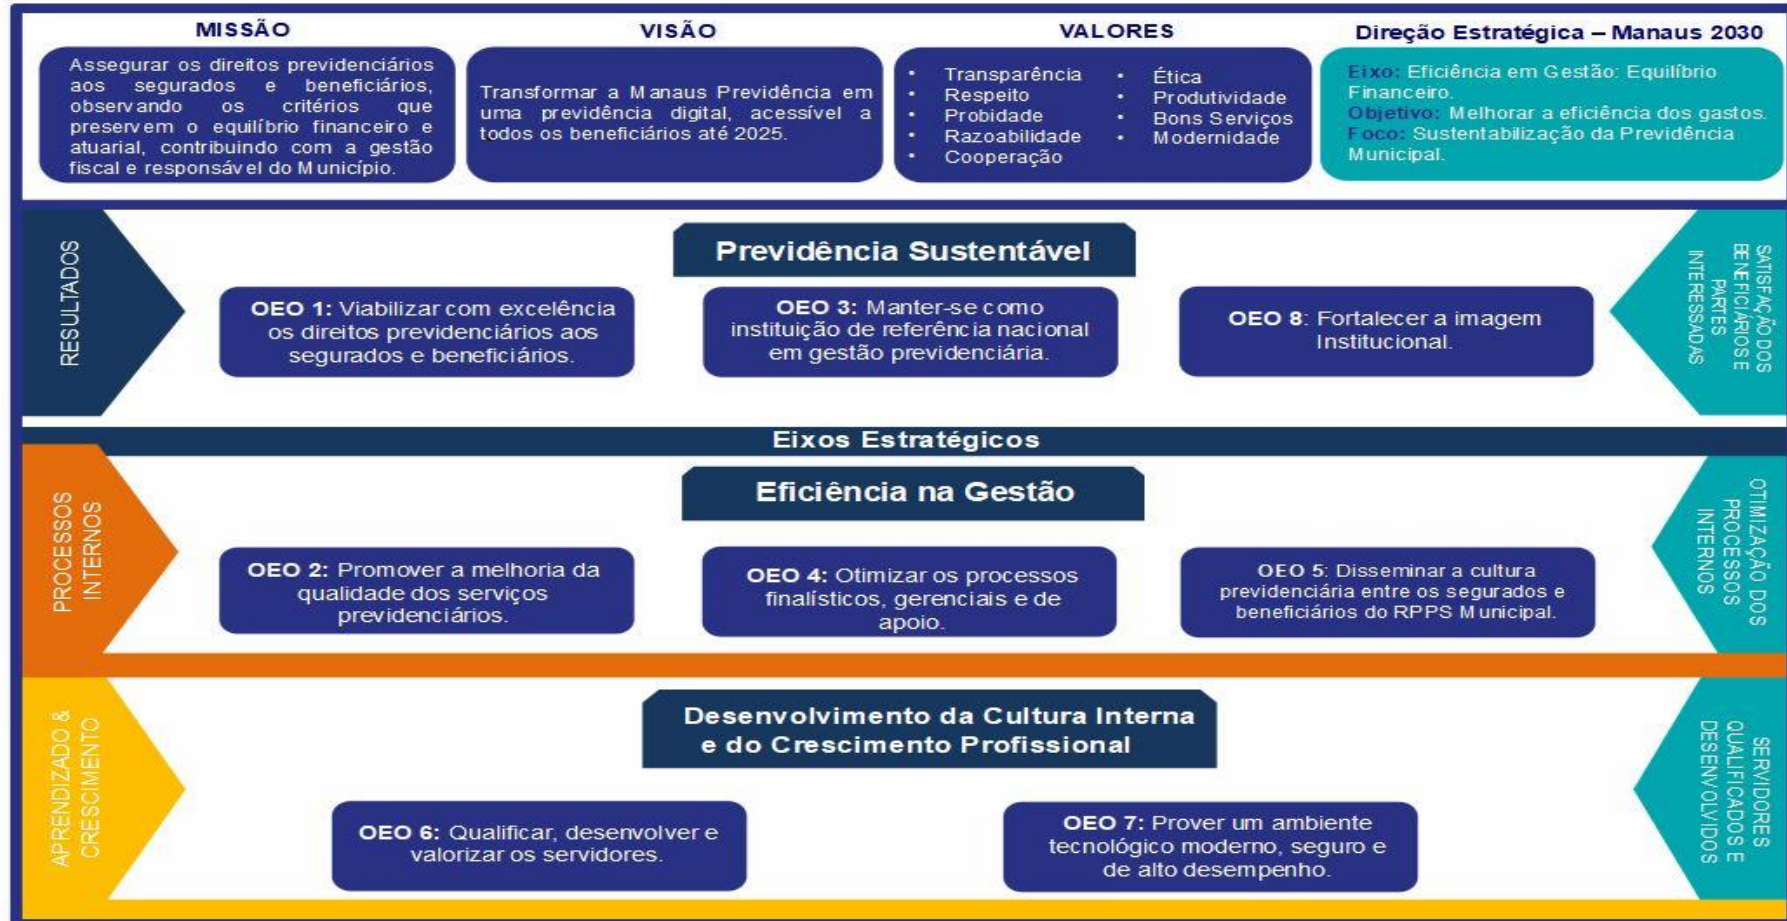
MISSÃO

Assegurar os direitos previdenciários aos segurados e beneficiários, observando os critérios que preservem o equilíbrio financeiro e atuarial, contribuindo com a gestão fiscal e responsável do Município.

VISÃO

Transformar a Manaus Previdência em uma previdência digital, acessível a todos os beneficiários até 2025.

VALORES

- Transparência
- Respeito
- Probidade
- Razoabilidade
- Cooperação
- Ética
- Produtividade
- Bons Serviços
- Modernidade

Direção Estratégica – Manaus 2030

Eixo: Eficiência em Gestão: Equilíbrio Financeiro.
Objetivo: Melhorar a eficiência dos gastos.
Foco: Sustentabilização da Previdência Municipal.

RESULTADOS

Previdência Sustentável

OEO 1: Viabilizar com excelência os direitos previdenciários aos segurados e beneficiários.

OEO 3: Manter-se como instituição de referência nacional em gestão previdenciária.

OEO 8: Fortalecer a imagem Institucional.

SATISFAÇÃO DOS BENEFICIÁRIOS E PARTES INTERESSADAS

Eixos Estratégicos

PROCESSOS INTERNOS

Eficiência na Gestão

OEO 2: Promover a melhoria da qualidade dos serviços previdenciários.

OEO 4: Otimizar os processos finalísticos, gerenciais e de apoio.

OEO 5: Disseminar a cultura previdenciária entre os segurados e beneficiários do RPPS Municipal.

OTIMIZAÇÃO DOS PROCESSOS INTERNOS

APRENDIZADO & CRESCIMENTO

Desenvolvimento da Cultura Interna e do Crescimento Profissional

OEO 6: Qualificar, desenvolver e valorizar os servidores.

OEO 7: Prover um ambiente tecnológico moderno, seguro e de alto desempenho.

SERVIDORES QUALIFICADOS E DESENVOLVIDOS